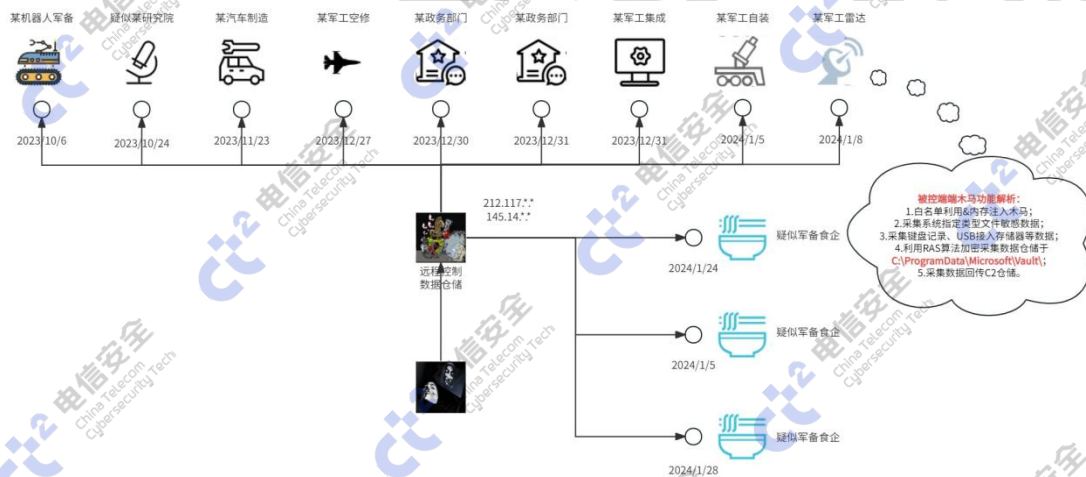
某机器人军备
疑似某研究院
某汽车制造
某军工空修
某政务部门
某政务部门
某军工集成
某军工自装
某军工雷达

2023/10/6
2023/10/24
2023/11/23
2023/12/27
2023/12/30
2023/12/31
2023/12/31
2024/1/5
2024/1/8

212.117.*.*
145.14.*.*

远程控制
数据仓储

疑似军备食企
2024/1/24
疑似军备食企
2024/1/5
疑似军备食企
2024/1/28

被控端木马功能解析：
1.白名单利用&内存注入木马；
2.采集系统指定类型文件敏感数据；
3.采集键盘记录、USB接入存储器等数据；
4.利用RAS算法加密采集数据仓储于C:\ProgramData\Microsoft\Vault\；
5.采集数据回传C2仓储。

电信安全 China Telecom Cybersecurity Tech
电信安全 China Telecom Cybersecurity Tech
电信安全 China Telecom Cybersecurity Tech
电信安全 China Telecom Cybersecurity Tech
电信安全 China Telecom Cybersecurity Tech
电信安全 China Telecom Cybersecurity Tech
电信安全 China Telecom Cybersecurity Tech
电信安全 China Telecom Cybersecurity Tech